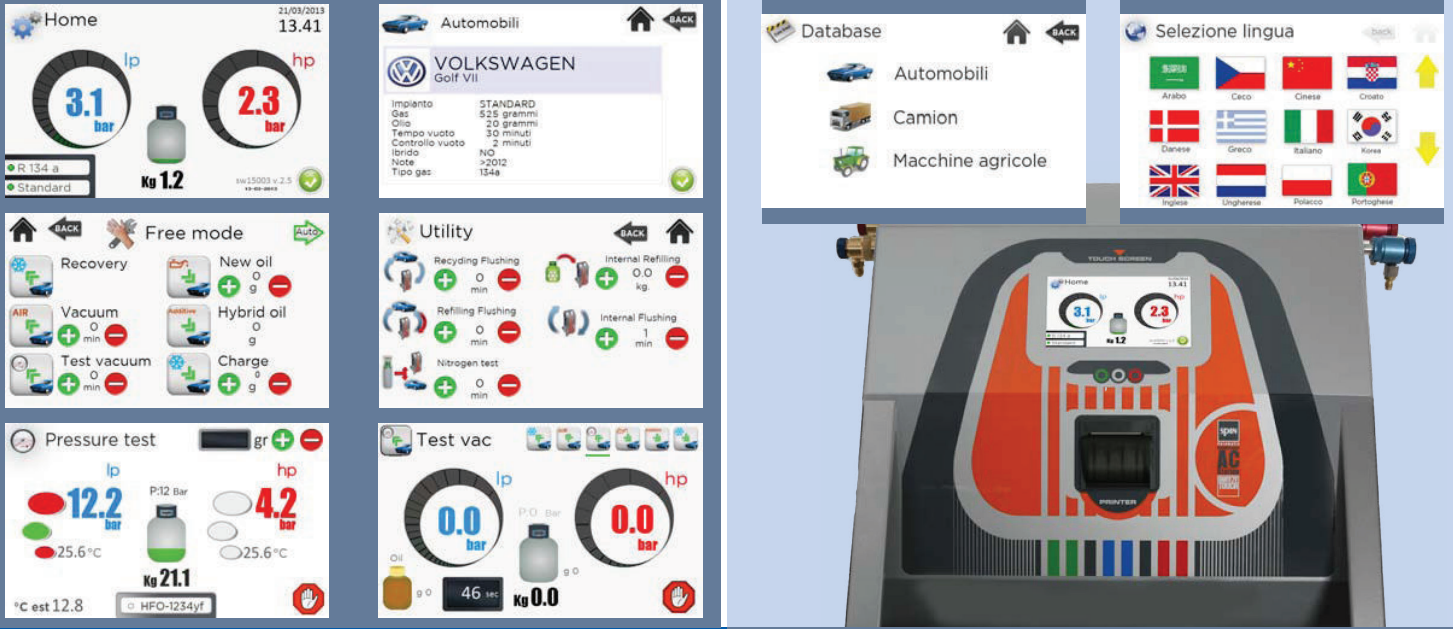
Home
21/03/2013
13.41
lp
hp
3.1
bar
2.3
bar
R 134 a
Standard
Kg 1.2
sw15003 v.2.5

Automobili
BACK
VOLKSWAGEN
Golf VII
Impianto STANDARD
Gas 525 grammi
Olio 20 grammi
Tempo vuoto 30 minuti
Controllo vuoto 2 minuti
Ibrido NO
Note >2012
Tipo gas 134a

Database
BACK
Automobili
Camion
Macchine agricole

Selezione lingua
back
Arabo
Ceco
Cinese
Croato
Danese
Greco
Italiano
Korea
Inglese
Ungherese
Polacco
Portoghese

BACK
Free mode
Auto
Recovery
New oil
0
g
AIR
Vacuum
0
min
Additive
Hybrid oil
0
g
Test vacuum
0
min
Charge
0
g

Utility
BACK
Recycling Flushing
0
min
Internal Refilling
0.0
kg.
Refilling Flushing
0
min
Internal Flushing
1
min
Nitrogen test
0
min

TOUCH SCREEN
Home
13.41
3.1
2.3
Kg 1.2
PRINTER
AC

Pressure test
gr
lp
hp
12.2
bar
P:12 Bar
4.2
bar
25.6°C
25.6°C
Kg 21.1
°C est 12.8
HFO-1234yf

Test vac
lp
hp
0.0
bar
P:0 Bar
0.0
bar
Oil
g 0
46 sec
g 0
Kg 0.0